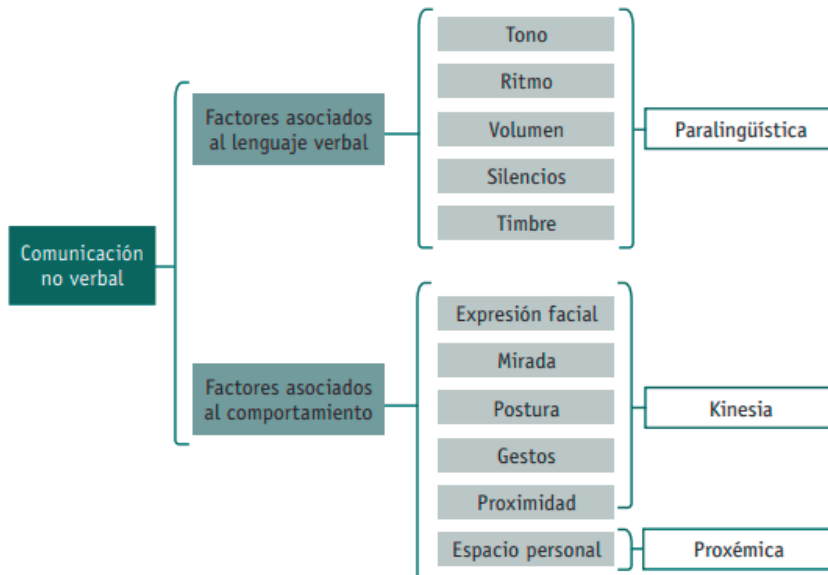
Comunicación no verbal

Factores asociados al lenguaje verbal

Tono
Ritmo
Volumen
Silencios
Timbre

Paralingüística

Factores asociados al comportamiento

Expresión facial
Mirada
Postura
Gestos
Proximidad

Kinesia

Espacio personal

Proxémica